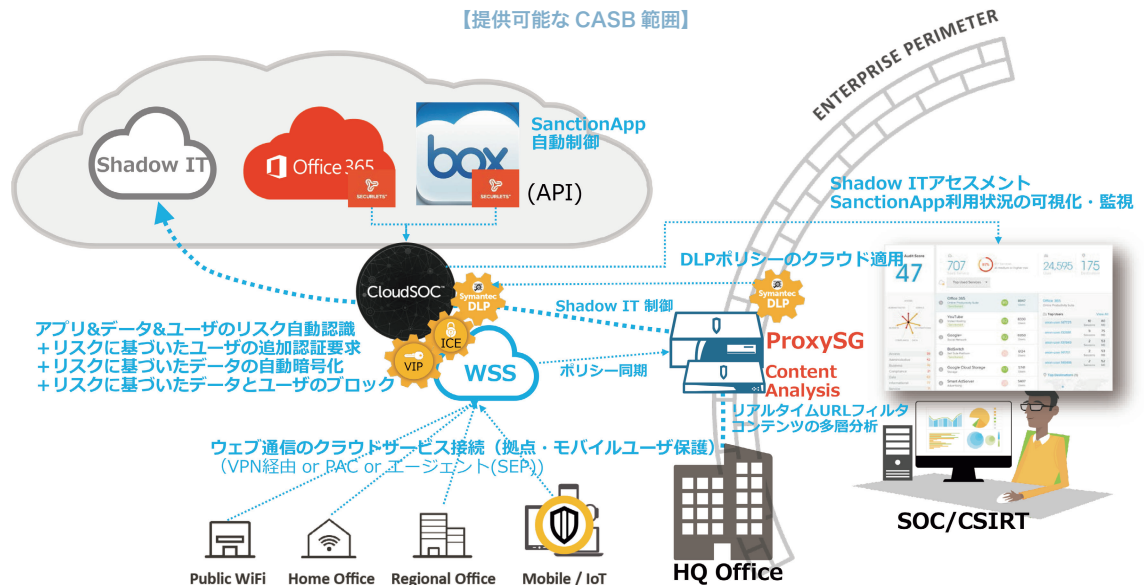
【提供可能な CASB 範囲】

ENTERPRISE PERIMETER

Shadow IT

Office 365

SECURLETS

box

SECURLETS

SanctionApp
自動制御

(API)

Shadow ITアセスメント
SanctionApp利用状況の可視化・監視

DLPポリシーのクラウド適用

CloudSOC

Symantec DLP

Shadow IT 制御

Symantec DLP

アプリ&データ&ユーザのリスク自動認識
＋リスクに基づいたユーザの追加認証要求
＋リスクに基づいたデータの自動暗号化
＋リスクに基づいたデータとユーザのブロック

ICE

VIP

WSS

ポリシー同期

ProxySG

Content Analysis

リアルタイムURLフィルタ
コンテンツの多層分析

47

707

24,595

175

ウェブ通信のクラウドサービス接続（拠点・モバイルユーザ保護）
（VPN経由 or PAC or エージェント(SEP)）

Public WiFi

Home Office

Regional Office

Mobile / IoT

HQ Office

SOC/CSIRT